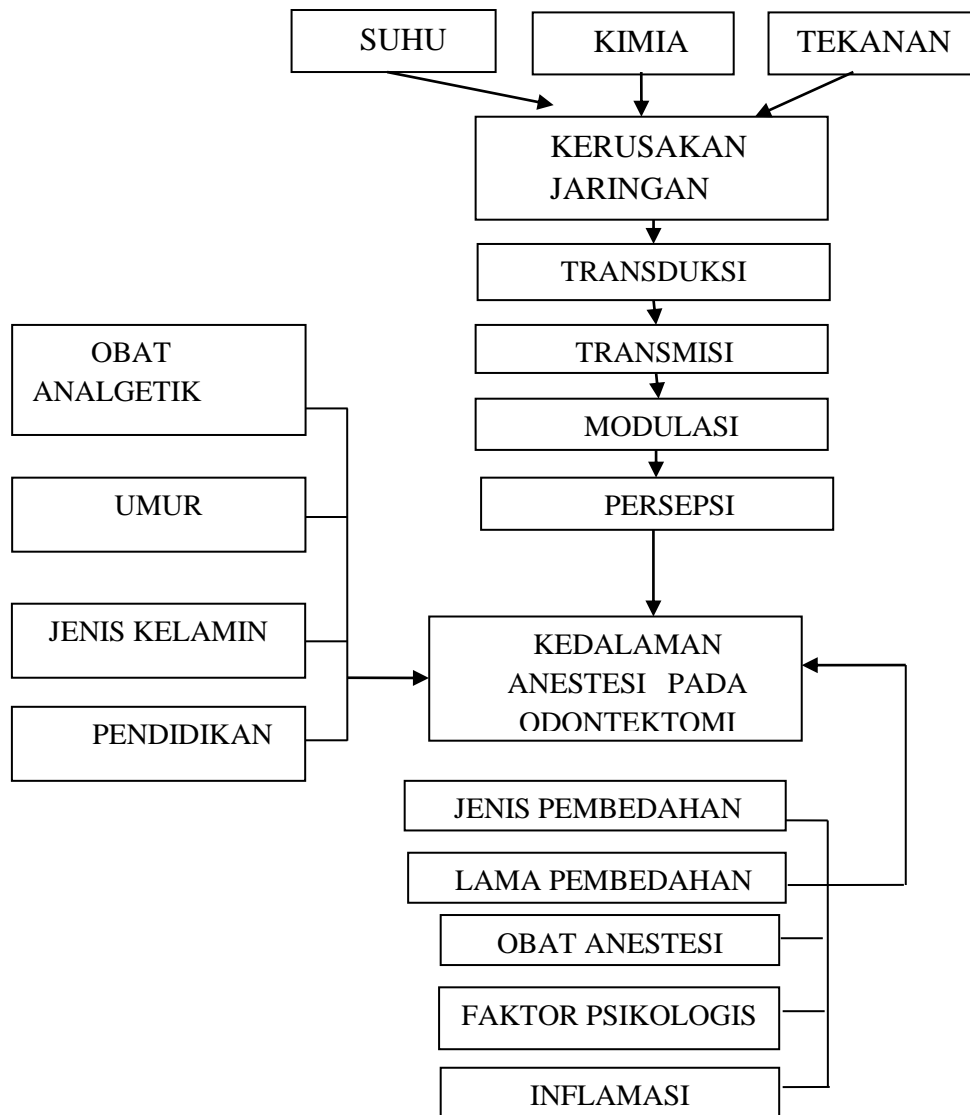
SUHU

KIMIA

TEKANAN

KERUSAKAN JARINGAN

TRANSDUKSI

TRANSMISI

MODULASI

PERSEPSI

OBAT ANALGETIK

UMUR

JENIS KELAMIN

PENDIDIKAN

KEDALAMAN ANESTESI PADA ODONTEKTOMI

JENIS PEMBEDAHAN

LAMA PEMBEDAHAN

OBAT ANESTESI

FAKTOR PSIKOLOGIS

INFLAMASI